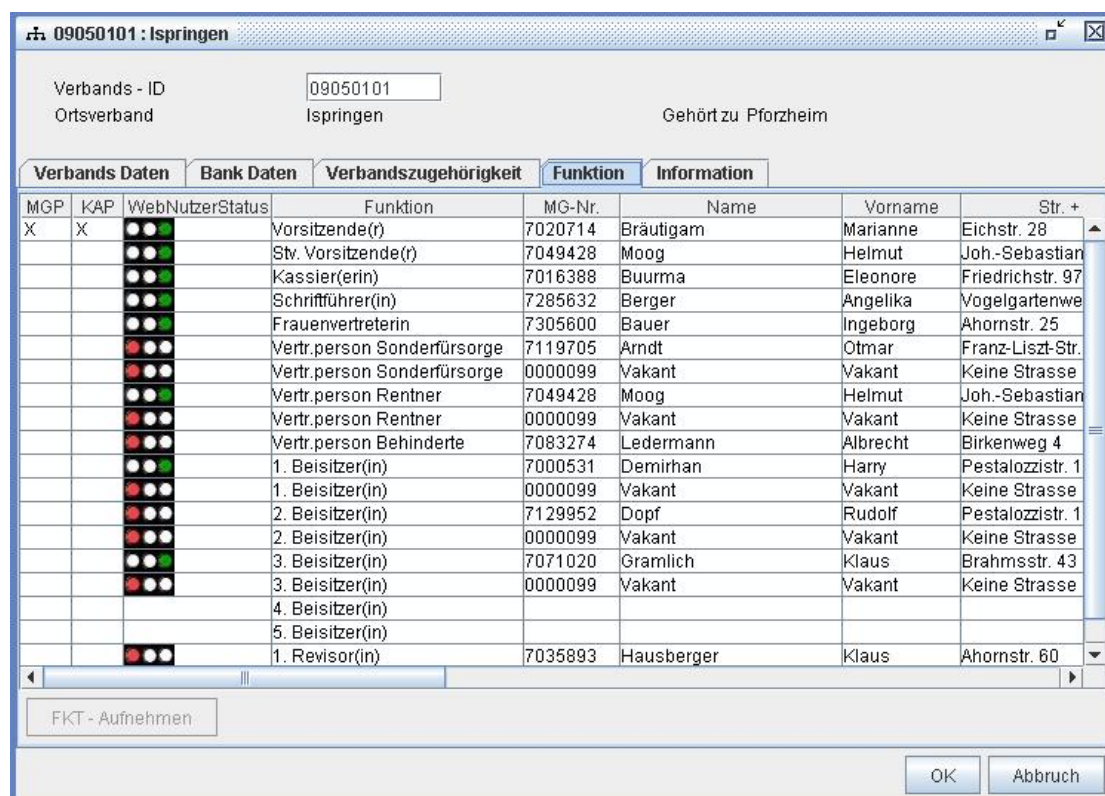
09050101 : Ispringen

Verbands - ID 09050101
Ortsverband Ispringen Gehört zu Pforzheim

Verbands Daten | Bank Daten | Verbandszugehörigkeit | Funktion | Information

| MGP | KAP | WebNutzerStatus | Funktion | MG-Nr. | Name | Vorname | Str. + |
|---|---|---|---|---|---|---|---|
| X | X | | Vorsitzende(r) | 7020714 | Bräutigam | Marianne | Eichstr. 28 |
| | | | Stv. Vorsitzende(r) | 7049428 | Moog | Helmut | Joh.-Sebastian |
| | | | Kassier(erin) | 7016388 | Buurma | Eleonore | Friedrichstr. 97 |
| | | | Schriftführer(in) | 7285632 | Berger | Angelika | Vogelgartenwe |
| | | | Frauenvertreterin | 7305600 | Bauer | Ingeborg | Ahornstr. 25 |
| | | | Vertr.person Sonderfürsorge | 7119705 | Arndt | Otmar | Franz-Liszt-Str. |
| | | | Vertr.person Sonderfürsorge | 0000099 | Vakant | Vakant | Keine Strasse |
| | | | Vertr.person Rentner | 7049428 | Moog | Helmut | Joh.-Sebastian |
| | | | Vertr.person Rentner | 0000099 | Vakant | Vakant | Keine Strasse |
| | | | Vertr.person Behinderte | 7083274 | Ledermann | Albrecht | Birkenweg 4 |
| | | | 1. Beisitzer(in) | 7000531 | Demirhan | Harry | Pestalozzistr. 1 |
| | | | 1. Beisitzer(in) | 0000099 | Vakant | Vakant | Keine Strasse |
| | | | 2. Beisitzer(in) | 7129952 | Dopf | Rudolf | Pestalozzistr. 1 |
| | | | 2. Beisitzer(in) | 0000099 | Vakant | Vakant | Keine Strasse |
| | | | 3. Beisitzer(in) | 7071020 | Gramlich | Klaus | Brahmsstr. 43 |
| | | | 3. Beisitzer(in) | 0000099 | Vakant | Vakant | Keine Strasse |
| | | | 4. Beisitzer(in) | | | | |
| | | | 5. Beisitzer(in) | | | | |
| | | | 1. Revisor(in) | 7035893 | Hausberger | Klaus | Ahornstr. 60 |

FKT - Aufnehmen

OK Abbruch